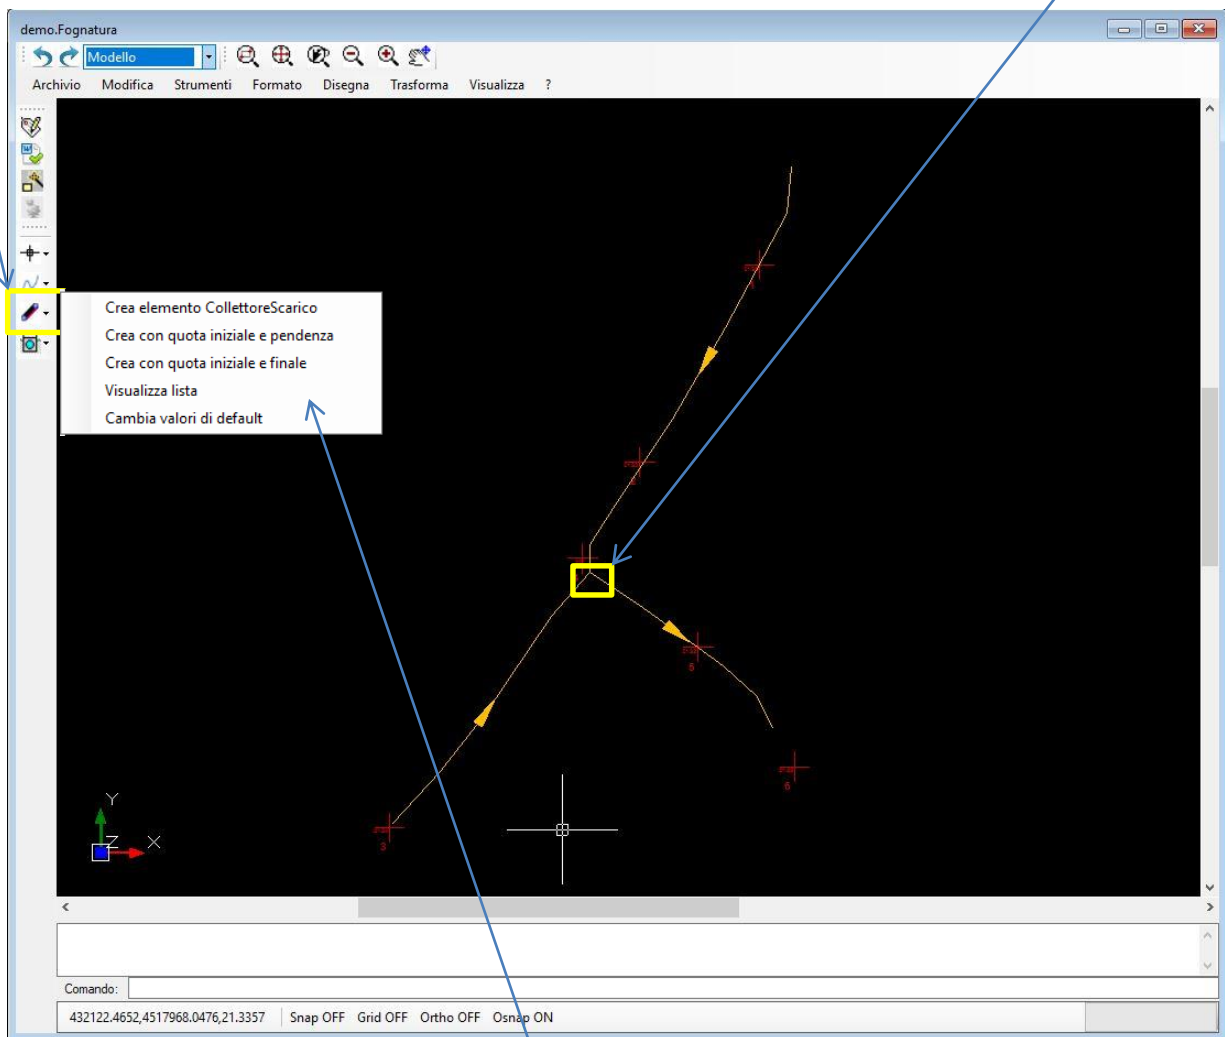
demo.Fognatura

Modello

Archivio Modifica Strumenti Formato Disegna Trasforma Visualizza ?

Crea elemento CollettoreScarico
Crea con quota iniziale e pendenza
Crea con quota iniziale e finale
Visualizza lista
Cambia valori di default

Y
Z
X

Comando:

432122.4652,4517968.0476,21.3357 Snap OFF Grid OFF Ortho OFF Osnap ON